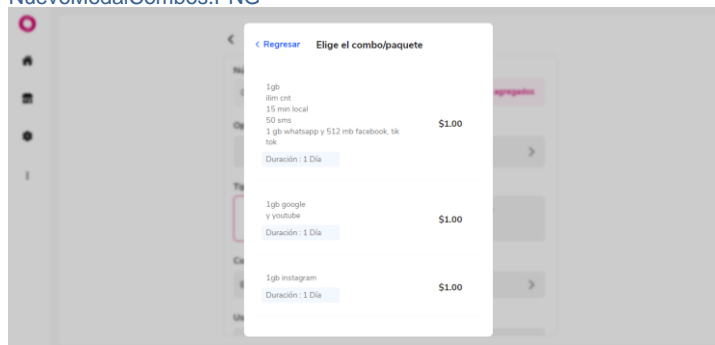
NuevoModalCombos.PNG

< Regresar Elige el combo/paquete

1gb
ilim cnt
15 min local
50 sms
1 gb whatsapp y 512 mb facebook, tik tok
Duración : 1 Día
$1.00

1gb google
y youtube
Duración : 1 Día
$1.00

1gb instagram
Duración : 1 Día
$1.00

agregados